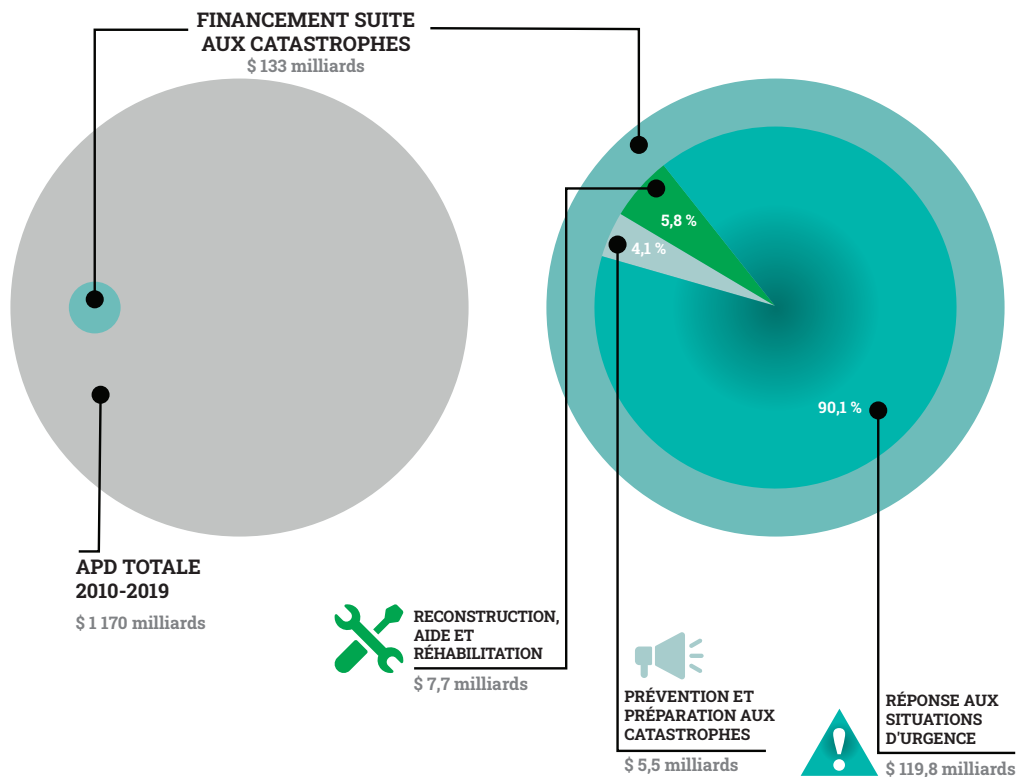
FINANCEMENT SUITE AUX CATASTROPHES
$ 133 milliards

5,8 %
4,1 %
90,1 %

APD TOTALE 2010-2019
$ 1 170 milliards

RECONSTRUCTION, AIDE ET RÉHABILITATION
$ 7,7 milliards

PRÉVENTION ET PRÉPARATION AUX CATASTROPHES
$ 5,5 milliards

RÉPONSE AUX SITUATIONS D'URGENCE
$ 119,8 milliards